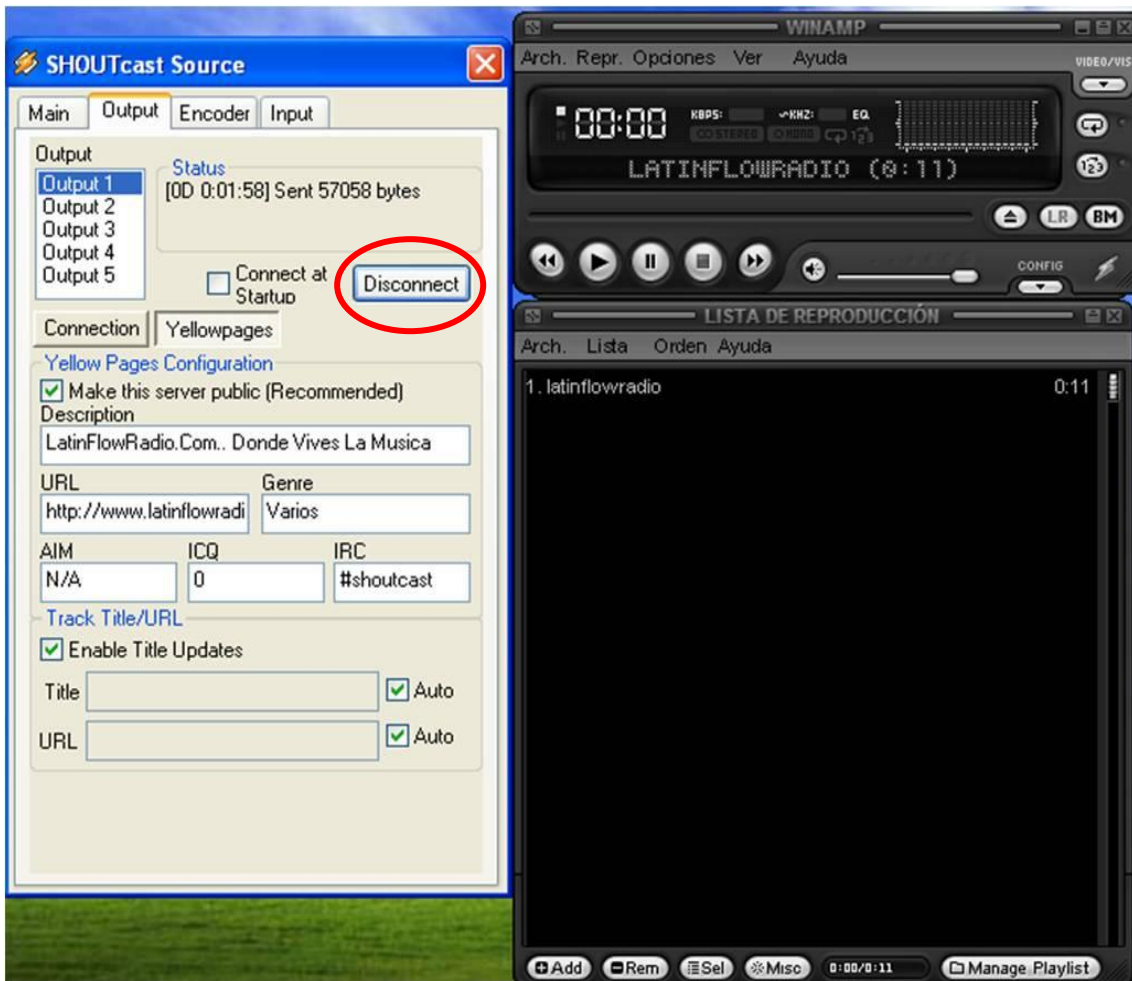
SHOUTcast Source

Main Output Encoder Input

Output
Output 1
Output 2
Output 3
Output 4
Output 5

Status
[0D 0:01:58] Sent 57058 bytes

Connect at Startup

Disconnect

Connection Yellowpages

Yellow Pages Configuration
Make this server public (Recommended)
Description
LatinFlowRadio.Com.. Donde Vives La Musica
URL
http://www.latinflowradi
Genre
Varios
AIM
N/A
ICQ
0
IRC
#shoutcast

Track Title/URL
Enable Title Updates
Title
Auto
URL
Auto

WINAMP
Arch. Repr. Opciones Ver Ayuda
VIDEO/VIS
00:00
KBPS: KHZ: EQ
STEREO MONO
LATINFLOWRADIO (0:11)
LR BM
CONFIG

LISTA DE REPRODUCCIÓN
Arch. Lista Orden Ayuda
1. latinflowradio 0:11

Add Rem Sel Misc 0:00/0:11 Manage Playlist